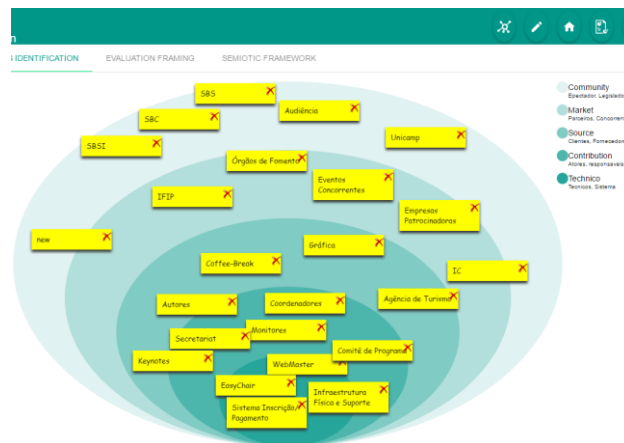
n

S IDENTIFICATION EVALUATION FRAMING SEMIOTIC FRAMEWORK

SBS
Audiência
SBC
Unicamp
SBSI
Órgãos de Fomento
Eventos Concorrentes
IFIP
Empresas Patrocinadoras
new
Gráfica
Coffee-Break
IC
Agência de Turismo
Autores
Coordenadores
Monitores
Secretariat
Comitê de Programa
Keynotes
WebMaster
EasyChair
Infraestrutura Física e Suporte
Sistema Inscrição/Pagamento

Community
Epectador, Legislado
Market
Parceiros, Concorren
Source
Clientes, Fornecedor
Contribution
Atores, responsaveis
Technico
Tecnicos, Sistema